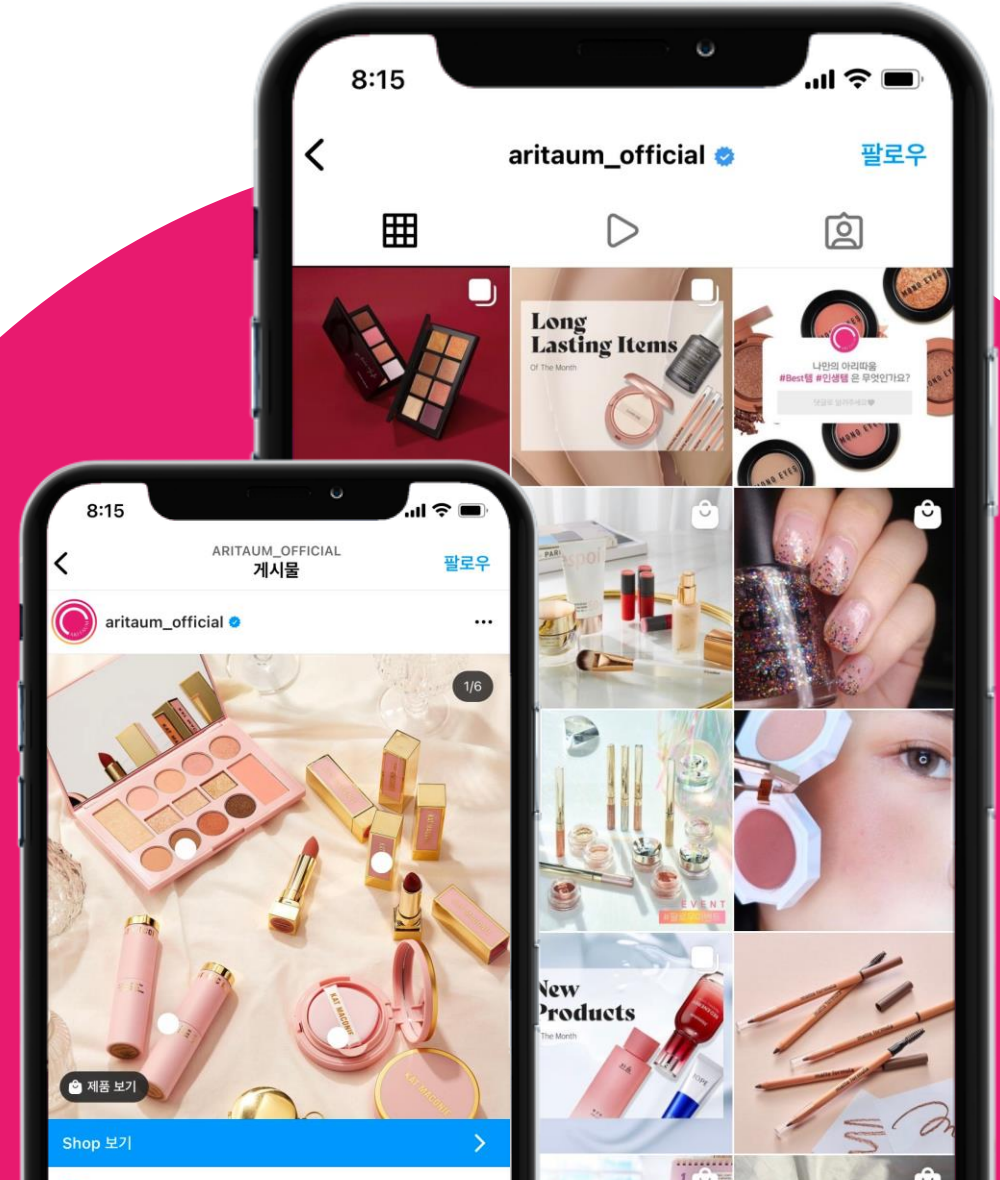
8:15

aritaum_official

팔로우

Long Lasting Items

Of The Month

나만의 아리따움
#Best템 #인생템 은 무엇인가요?

EVENT

New Products

The Month

8:15

ARITAUM_OFFICIAL
게시물

팔로우

aritaum_official

1/6

KAT MACONIE

제품 보기

Shop 보기